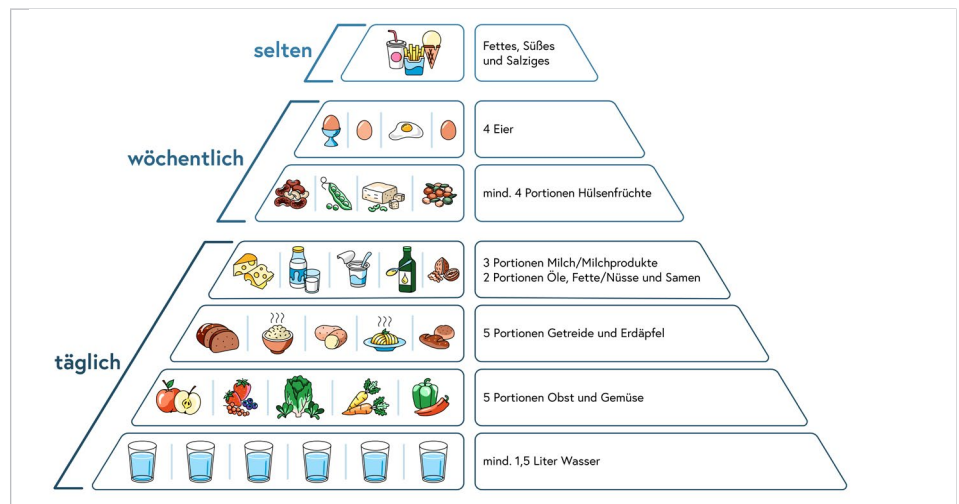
selten

Fettes, Süßes und Salziges

wöchentlich

4 Eier

mind. 4 Portionen Hülsenfrüchte

täglich

3 Portionen Milch/Milchprodukte
2 Portionen Öle, Fette/Nüsse und Samen

5 Portionen Getreide und Erdäpfel

5 Portionen Obst und Gemüse

mind. 1,5 Liter Wasser